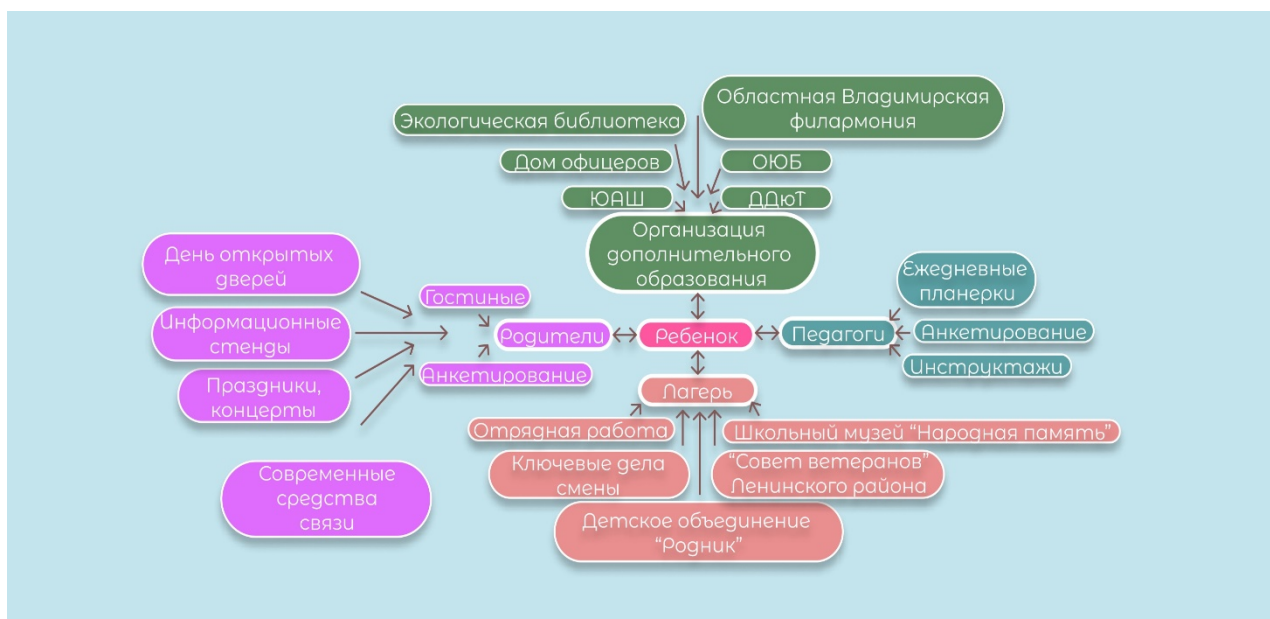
Экологическая библиотека

Областная Владимирская филармония

Дом офицеров

ОЮБ

ЮАШ

ДДюТ

Организация дополнительного образования

День открытых дверей

Гостиные

Ежедневные планерки

Информационные стенды

Родители

Ребенок

Педагоги

Анкетирование

Праздники, концерты

Анкетирование

Инструктажи

Лагерь

Отрядная работа

Школьный музей "Народная память"

Ключевые дела смены

"Совет ветеранов" Ленинского района

Современные средства связи

Детское объединение "Родник"